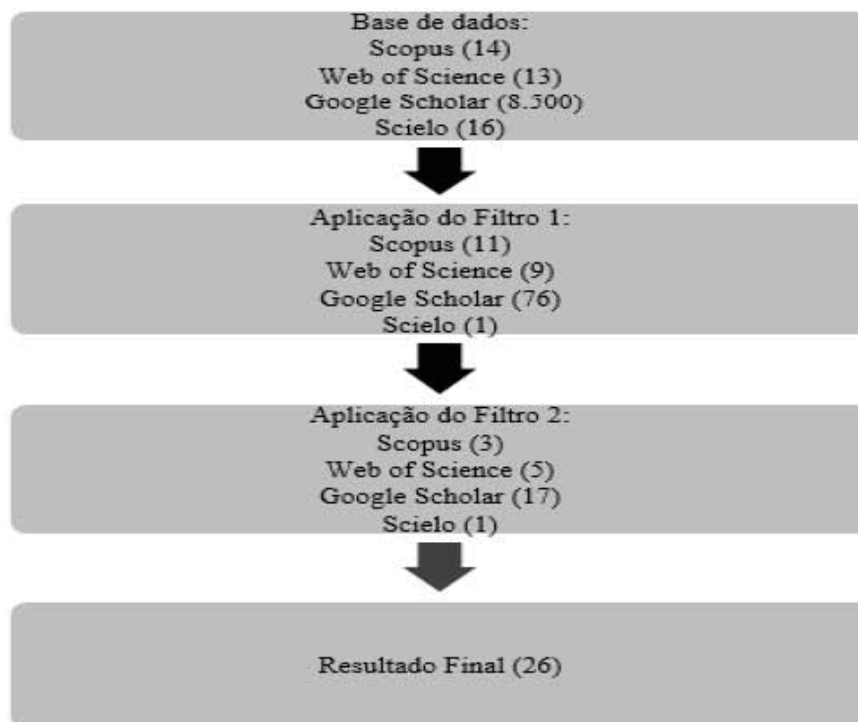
Base de dados:
Scopus (14)
Web of Science (13)
Google Scholar (8.500)
Scielo (16)

Aplicação do Filtro 1:
Scopus (11)
Web of Science (9)
Google Scholar (76)
Scielo (1)

Aplicação do Filtro 2:
Scopus (3)
Web of Science (5)
Google Scholar (17)
Scielo (1)

Resultado Final (26)